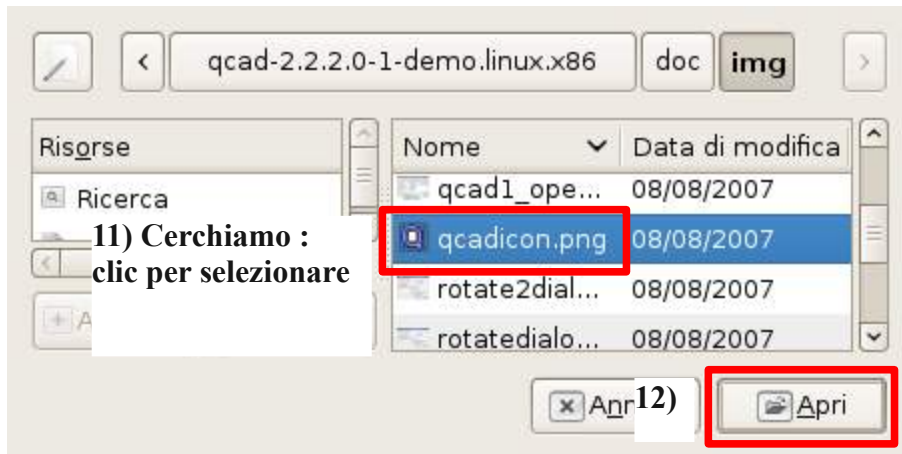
qcad-2.2.2.0-1-demo.linux.x86 | doc | img

Risorse

Ricerca

11) Cerchiamo : clic per selezionare

A

| Nome | Data di modifica |
|---|---|
| qcad1_ope... | 08/08/2007 |
| qcadicon.png | 08/08/2007 |
| rotate2dial... | 08/08/2007 |
| rotatedialo... | 08/08/2007 |

Anr 12)

Apri